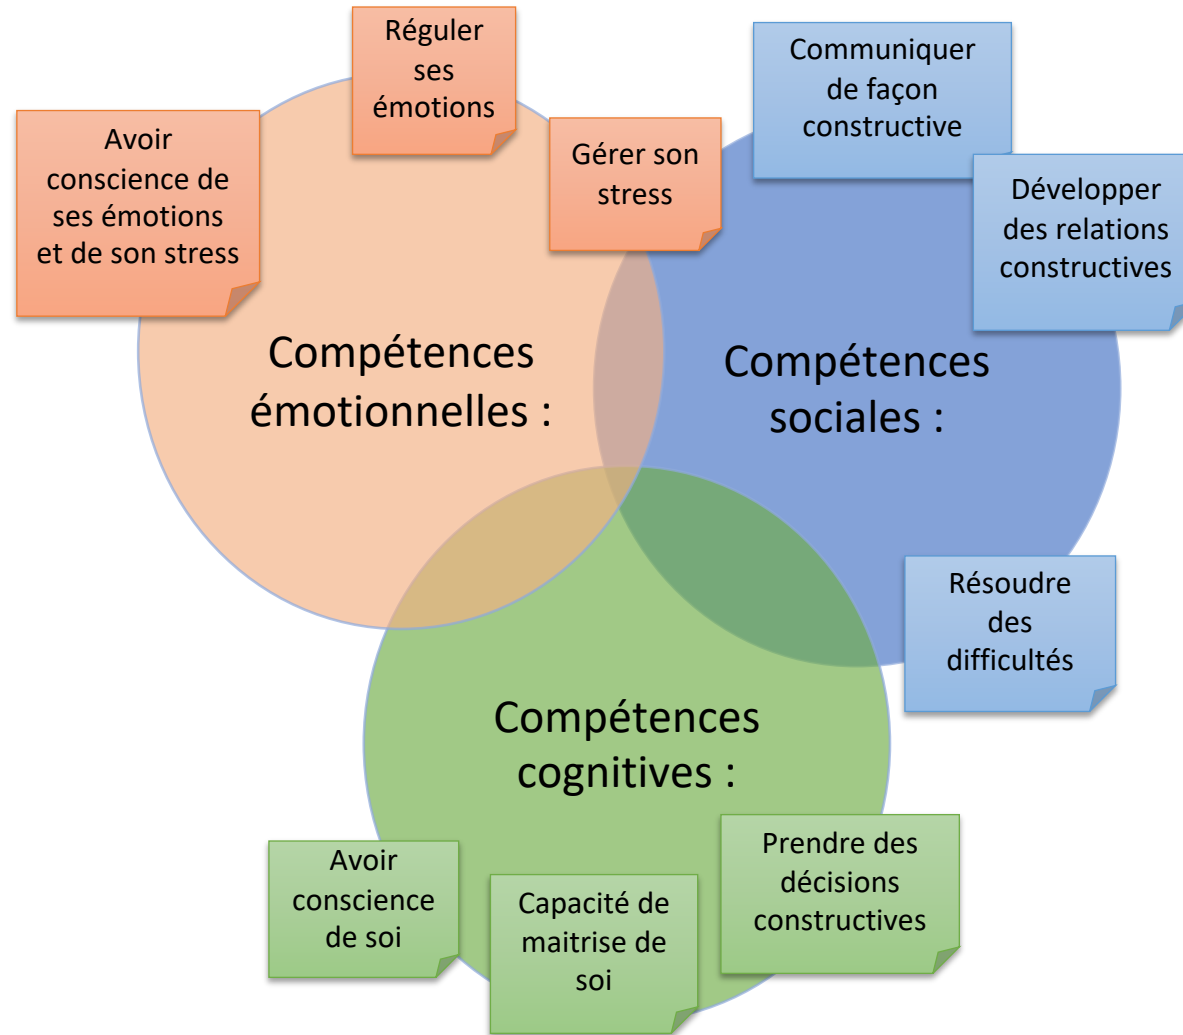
Réguler ses émotions

Avoir conscience de ses émotions et de son stress

Gérer son stress

Communiquer de façon constructive

Développer des relations constructives

Compétences émotionnelles :

Compétences sociales :

Résoudre des difficultés

Compétences cognitives :

Avoir conscience de soi

Capacité de maitrise de soi

Prendre des décisions constructives